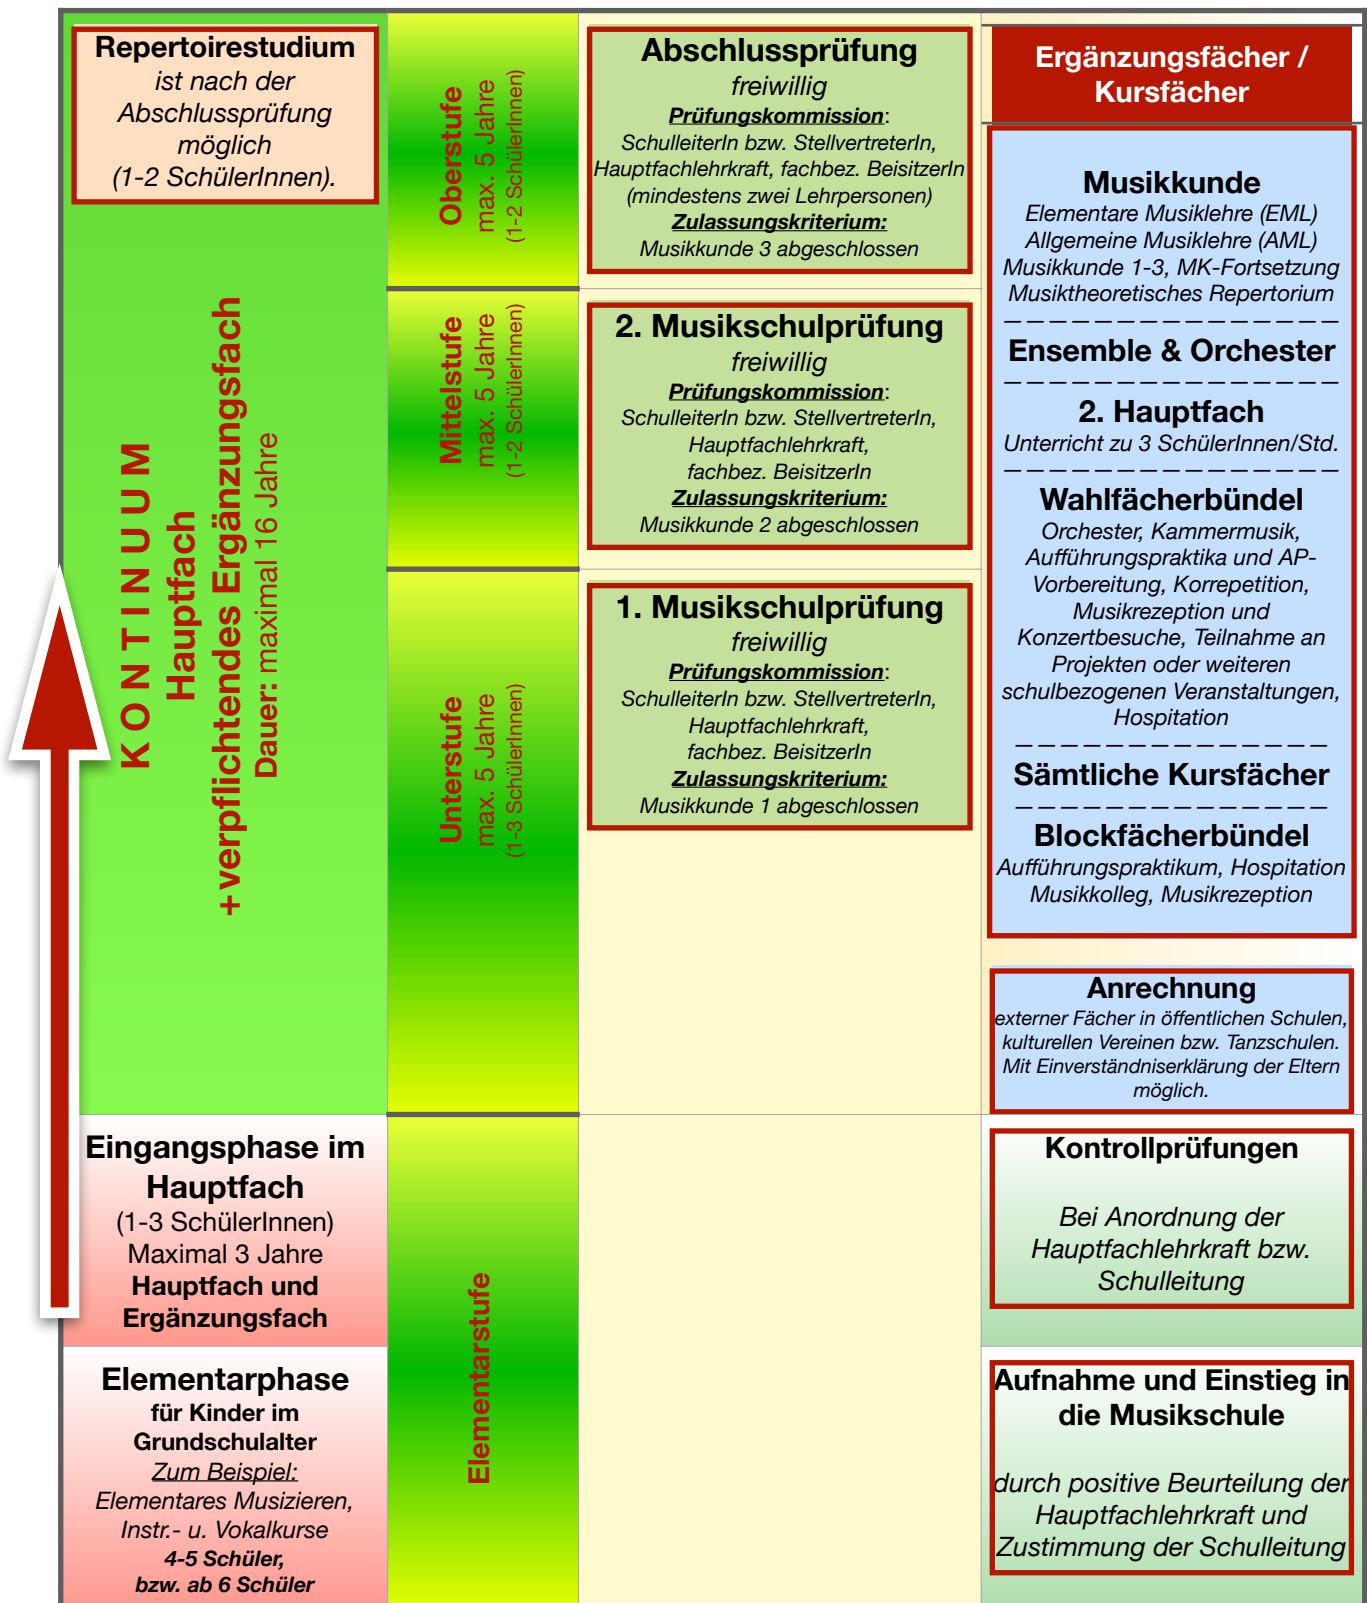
Repertoirestudium
ist nach der Abschlussprüfung möglich (1-2 SchülerInnen).

KONTINUUM
Hauptfach
+verpflichtendes Ergänzungsfach
Dauer: maximal 16 Jahre

Eingangsphase im Hauptfach
(1-3 SchülerInnen)
Maximal 3 Jahre
Hauptfach und Ergänzungsfach

Elementarphase
für Kinder im Grundschulalter
Zum Beispiel:
Elementares Musizieren, Instr.- u. Vokalkurse
4-5 Schüler, bzw. ab 6 Schüler

Oberstufe
max. 5 Jahre
(1-2 SchülerInnen)

Mittelstufe
max. 5 Jahre
(1-2 SchülerInnen)

Unterstufe
max. 5 Jahre
(1-3 SchülerInnen)

Elementarstufe

Abschlussprüfung
freiwillig
Prüfungskommission:
SchulleiterIn bzw. StellvertreterIn, Hauptfachlehrkraft, fachbez. BeisitzerIn (mindestens zwei Lehrpersonen)
Zulassungskriterium:
Musikkunde 3 abgeschlossen

2. Musikschulprüfung
freiwillig
Prüfungskommission:
SchulleiterIn bzw. StellvertreterIn, Hauptfachlehrkraft, fachbez. BeisitzerIn
Zulassungskriterium:
Musikkunde 2 abgeschlossen

1. Musikschulprüfung
freiwillig
Prüfungskommission:
SchulleiterIn bzw. StellvertreterIn, Hauptfachlehrkraft, fachbez. BeisitzerIn
Zulassungskriterium:
Musikkunde 1 abgeschlossen

Ergänzungsfächer / Kursfächer

Musikkunde
Elementare Musiklehre (EML)
Allgemeine Musiklehre (AML)
Musikkunde 1-3, MK-Fortsetzung
Musiktheoretisches Repertorium

Ensemble & Orchester

2. Hauptfach
Unterricht zu 3 SchülerInnen/Std.

Wahlfächerbündel
Orchester, Kammermusik, Aufführungspraktika und AP-Vorbereitung, Korrepetition, Musikrezeption und Konzertbesuche, Teilnahme an Projekten oder weiteren schulbezogenen Veranstaltungen, Hospitation

Sämtliche Kursfächer

Blockfächerbündel
Aufführungspraktikum, Hospitation Musikkolleg, Musikrezeption

Anrechnung
externer Fächer in öffentlichen Schulen, kulturellen Vereinen bzw. Tanzschulen. Mit Einverständniserklärung der Eltern möglich.

Kontrollprüfungen
Bei Anordnung der Hauptfachlehrkraft bzw. Schulleitung

Aufnahme und Einstieg in die Musikschule
durch positive Beurteilung der Hauptfachlehrkraft und Zustimmung der Schulleitung